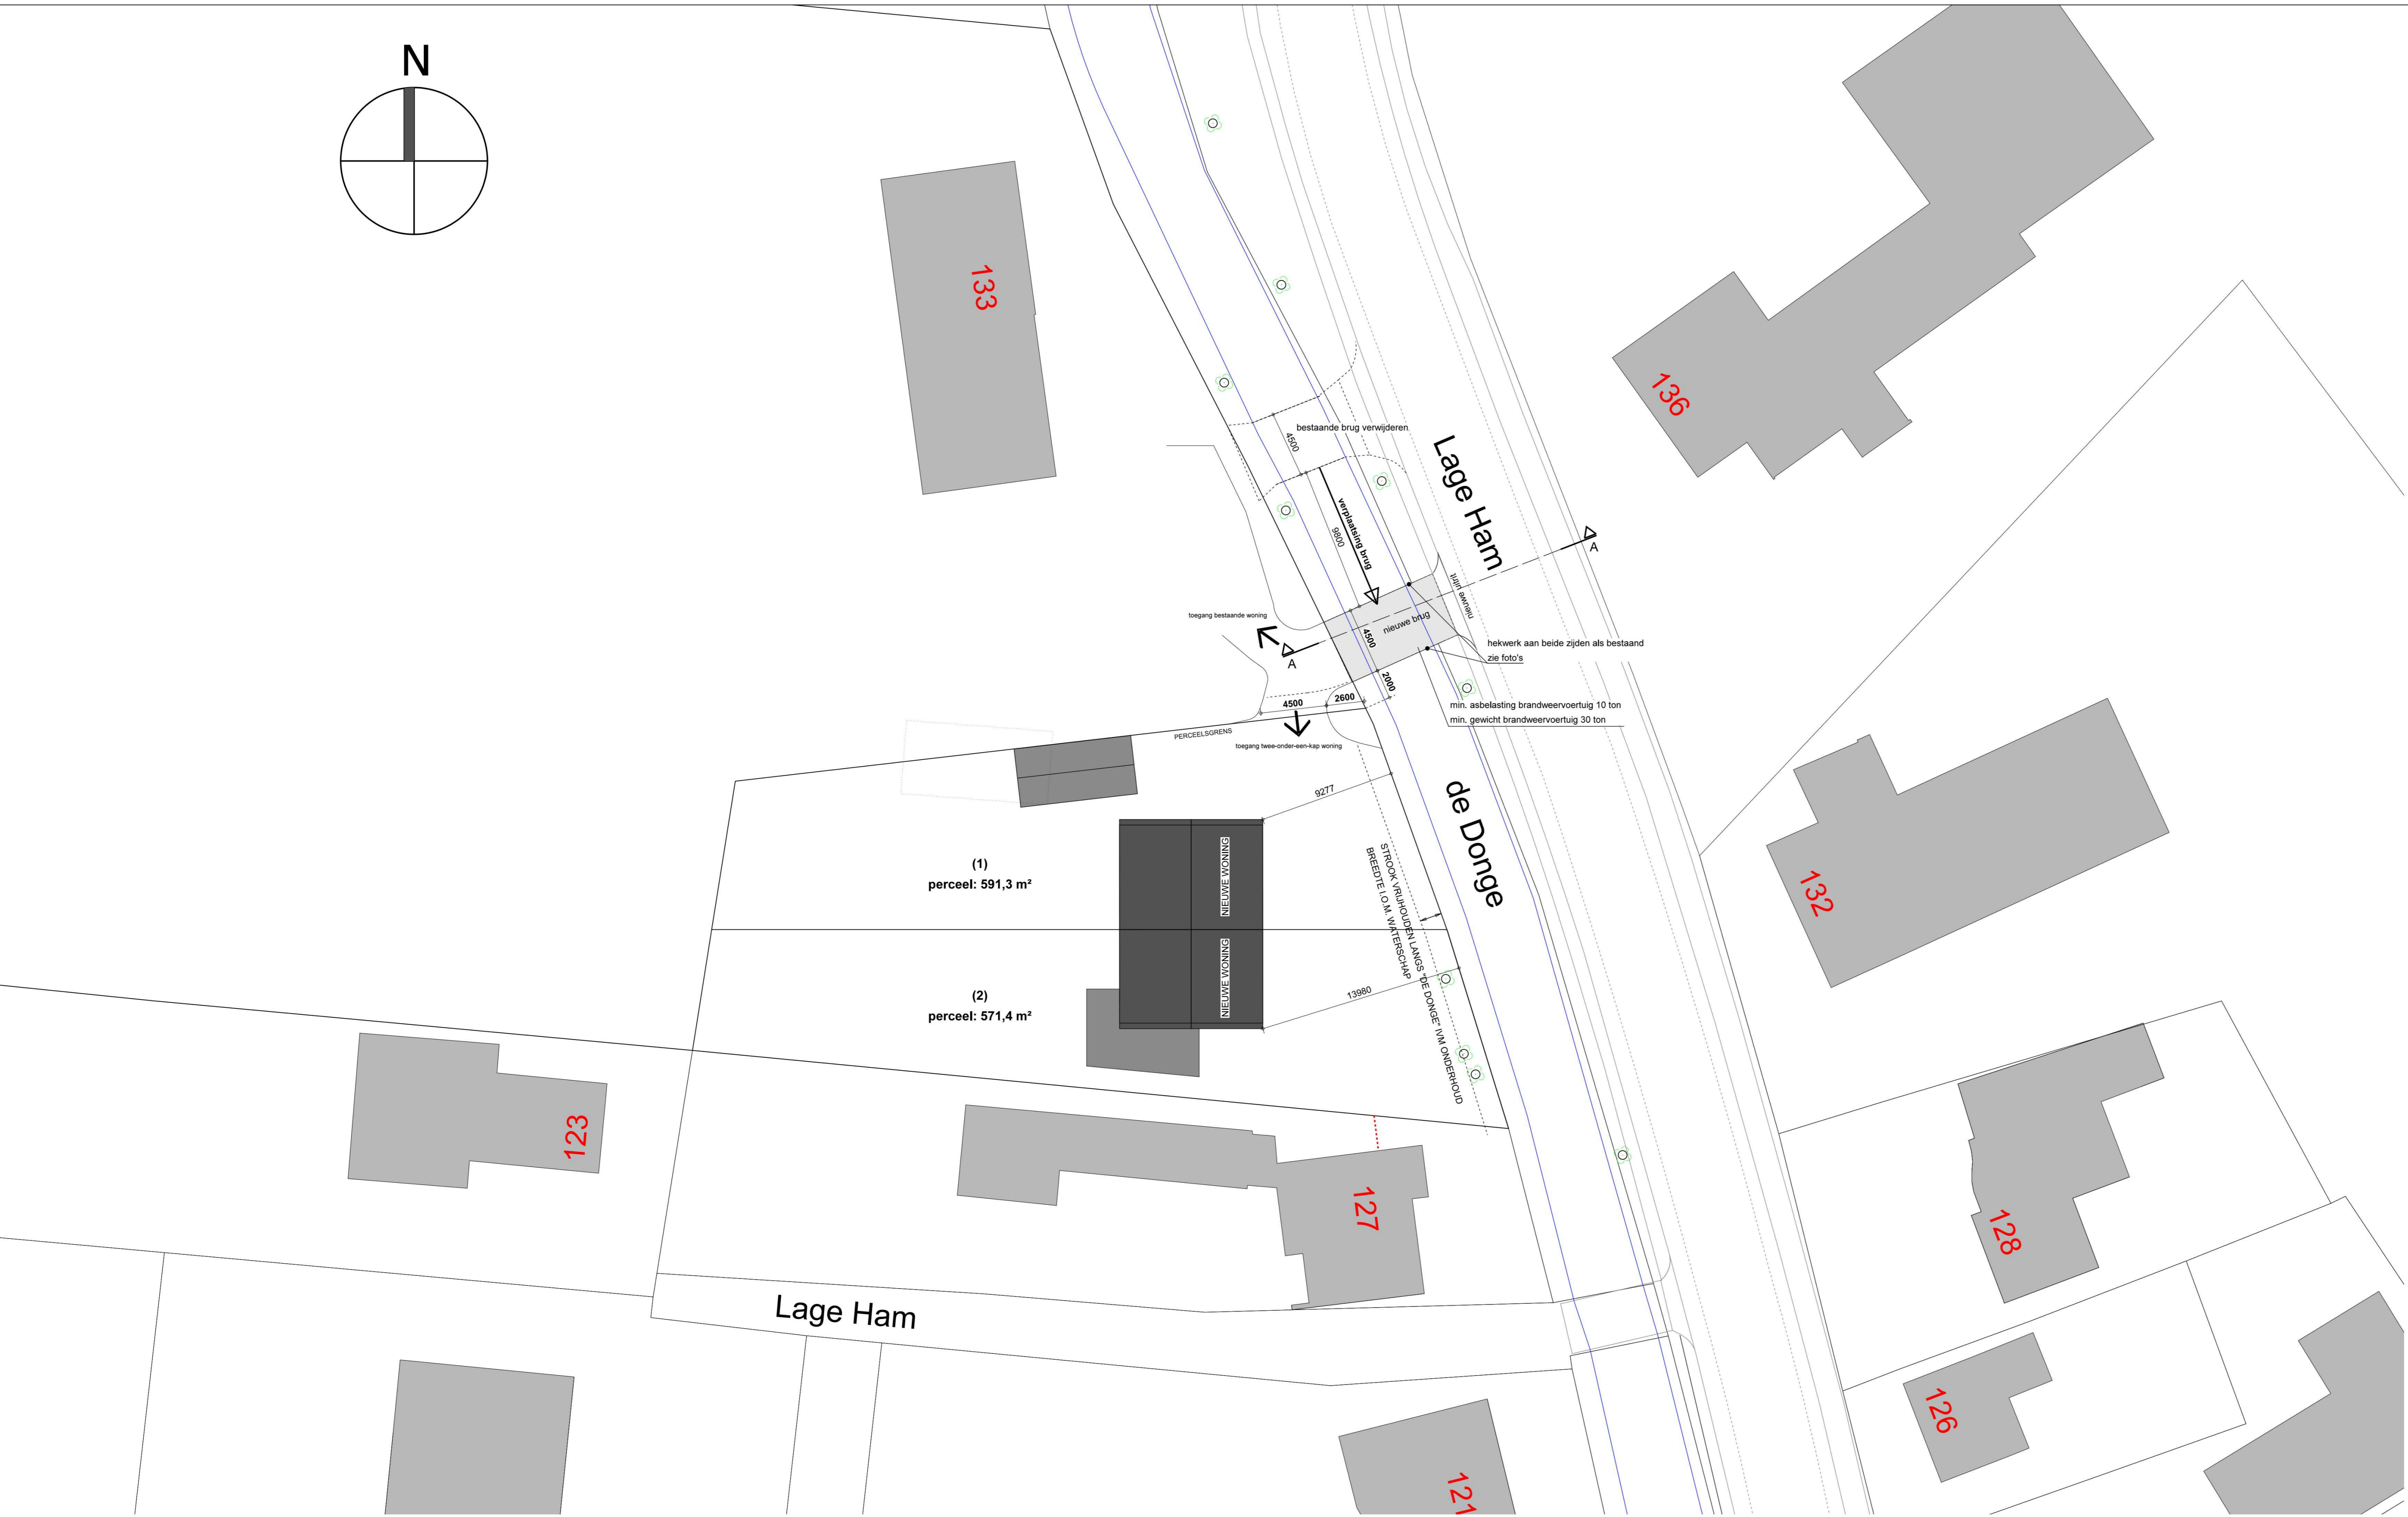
N

133

136

Lage Ham

bestaande brug verwijderen

4500

verplaatsing brug

9800

A

lijn gevel

nieuwe brug

4500

toegang bestaande woning

A

hekwerk aan beide zijden als bestaand

zie foto's

2000

2600

4500

min. asbelasting brandweervoertuig 10 ton

min. gewicht brandweervoertuig 30 ton

PERCEELSGRENS

toegang twee-onder-een-kap woning

de Donge

9277

132

(1)
perceel: 591,3 m²

NIEUWE WONING

NIEUWE WONING

STROOK VRIJHOUDEN LANGS "DE DONGE" IVM ONDERHOUD
BREEDTE I.O.M. WATERSCHAP

13980

(2)
perceel: 571,4 m²

123

127

128

126

Lage Ham

121